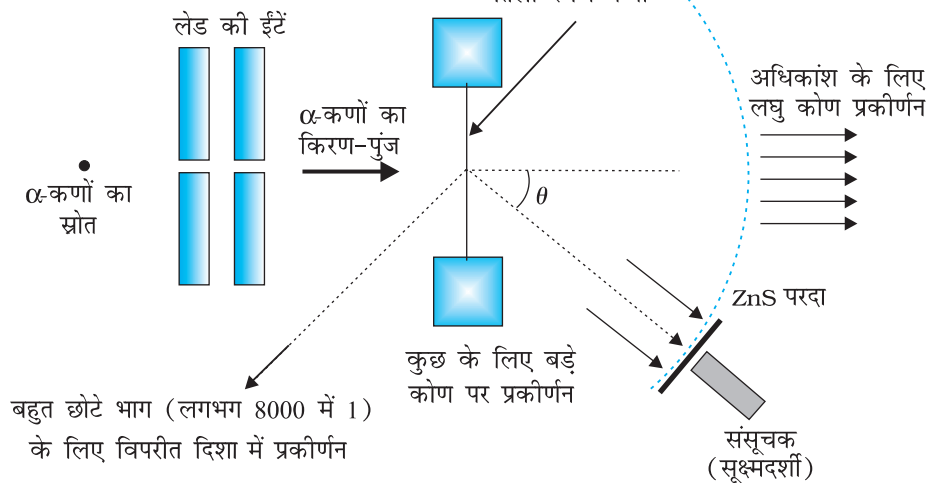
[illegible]

लेड की ईंटें

$\alpha$-कणों का स्रोत

$\alpha$-कणों का किरण-पुंज

$\theta$

अधिकांश के लिए लघु कोण प्रकीर्णन

ZnS परदा

कुछ के लिए बड़े कोण पर प्रकीर्णन

बहुत छोटे भाग (लगभग 8000 में 1) के लिए विपरीत दिशा में प्रकीर्णन

संसूचक (सूक्ष्मदर्शी)